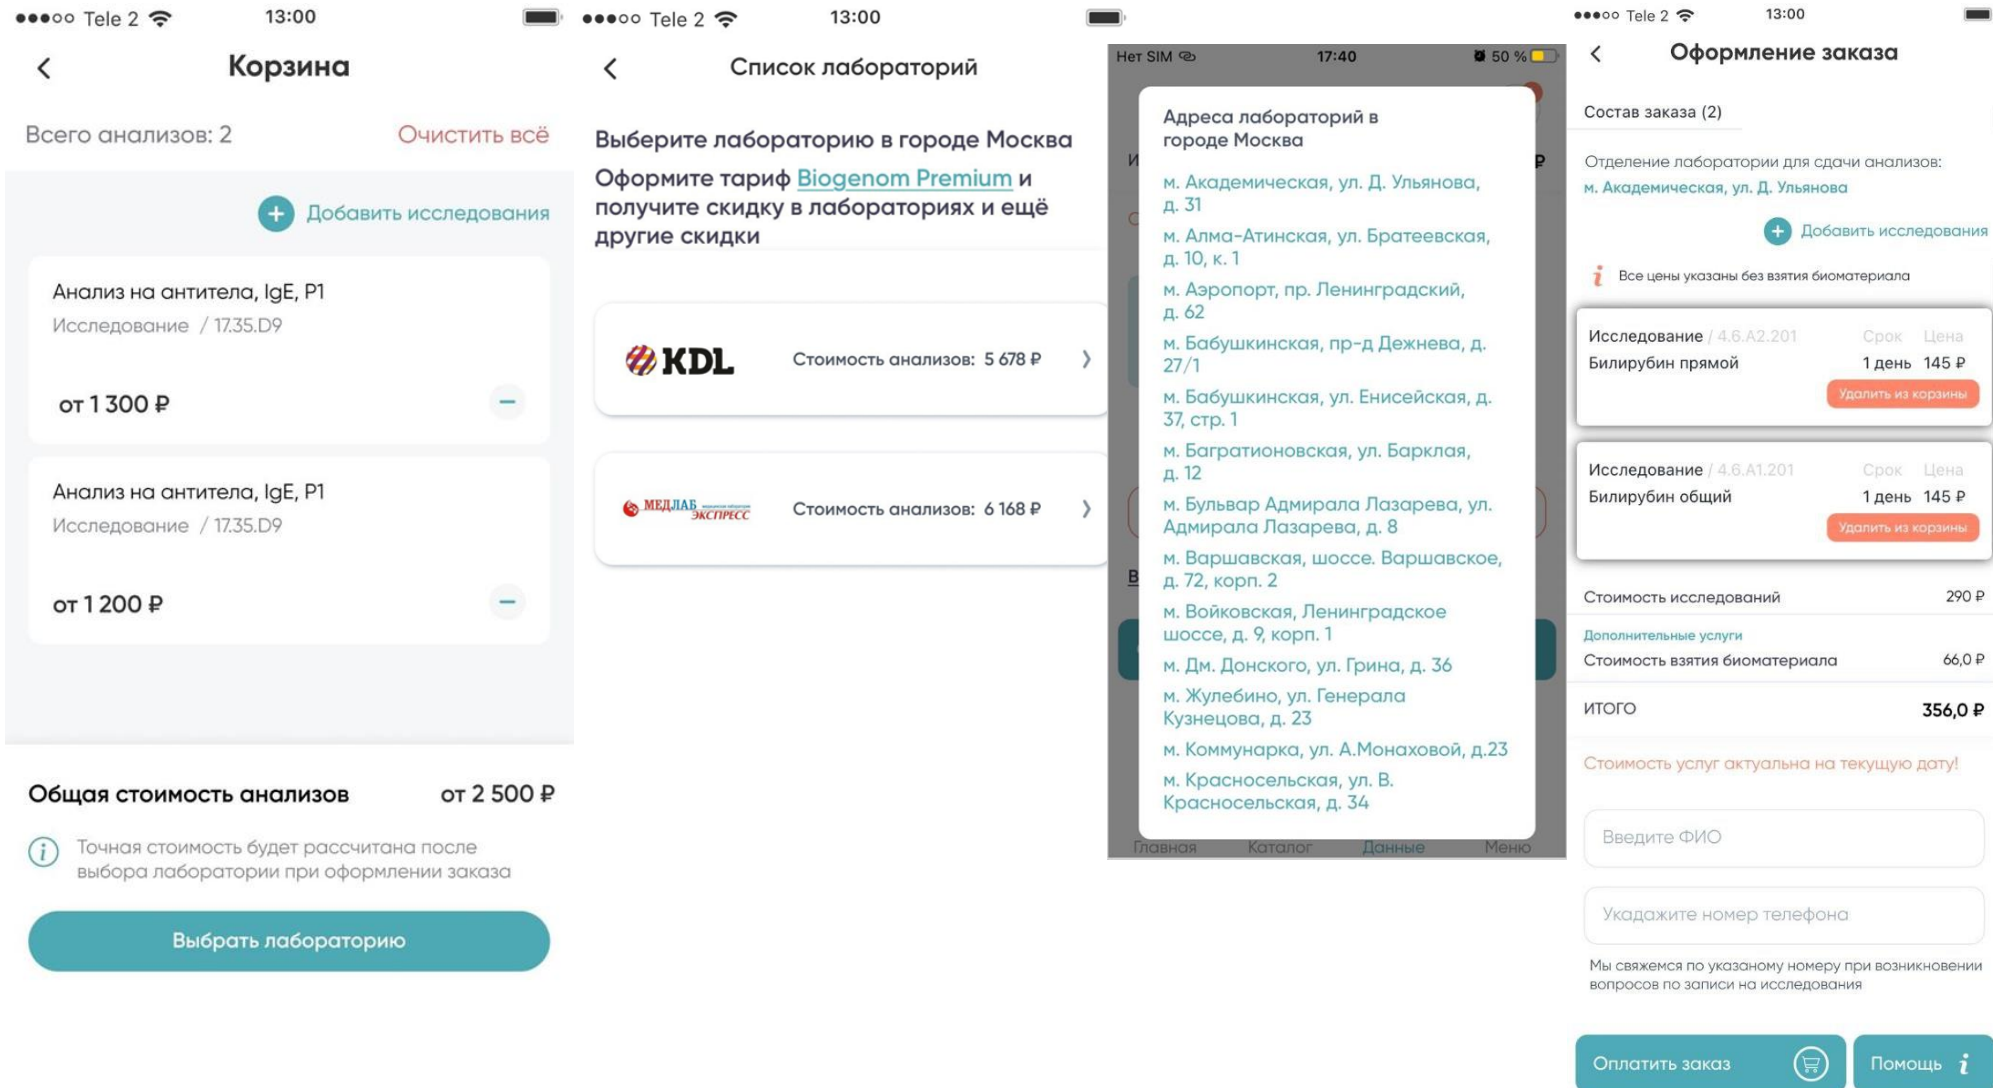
●●●○○ Tele 2 13:00

Корзина

Всего анализов: 2 Очистить всё

Добавить исследования

Анализ на антитела, IgE, P1
Исследование / 17.35.D9

от 1 300 ₽

Анализ на антитела, IgE, P1
Исследование / 17.35.D9

от 1 200 ₽

Общая стоимость анализов от 2 500 ₽

Точная стоимость будет рассчитана после выбора лаборатории при оформлении заказа

Выбрать лабораторию

●●●○○ Tele 2 13:00

Список лабораторий

Выберите лабораторию в городе Москва

Оформите тариф Biogenom Premium и получите скидку в лабораториях и ещё другие скидки

KDL Стоимость анализов: 5 678 ₽

МЕДЛАБ ЭКСПРЕСС Стоимость анализов: 6 168 ₽

Нет SIM 17:40 50 %

Адреса лабораторий в городе Москва

м. Академическая, ул. Д. Ульянова, д. 31
м. Алма-Атинская, ул. Братеевская, д. 10, к. 1
м. Аэропорт, пр. Ленинградский, д. 62
м. Бабушкинская, пр-д Дежнева, д. 27/1
м. Бабушкинская, ул. Енисейская, д. 37, стр. 1
м. Багратионовская, ул. Барклая, д. 12
м. Бульвар Адмирала Лазарева, ул. Адмирала Лазарева, д. 8
м. Варшавская, шоссе. Варшавское, д. 72, корп. 2
м. Войковская, Ленинградское шоссе, д. 9, корп. 1
м. Дм. Донского, ул. Грина, д. 36
м. Жулебино, ул. Генерала Кузнецова, д. 23
м. Коммунарка, ул. А.Монаховой, д.23
м. Красносельская, ул. В. Красносельская, д. 34

Главная Каталог Данные Меню

●●●○○ Tele 2 13:00

Оформление заказа

Состав заказа (2)

Отделение лаборатории для сдачи анализов:
м. Академическая, ул. Д. Ульянова

Добавить исследования

Все цены указаны без взятия биоматериала

Исследование / 4.6.A2.201 Срок Цена
Билирубин прямой 1 день 145 ₽
Удалить из корзины

Исследование / 4.6.A1.201 Срок Цена
Билирубин общий 1 день 145 ₽
Удалить из корзины

Стоимость исследований 290 ₽
Дополнительные услуги
Стоимость взятия биоматериала 66,0 ₽

ИТОГО 356,0 ₽

Стоимость услуг актуальна на текущую дату!

Введите ФИО

Укадажите номер телефона

Мы свяжемся по указаному номеру при возникновении вопросов по записи на исследования

Оплатить заказ Помощь